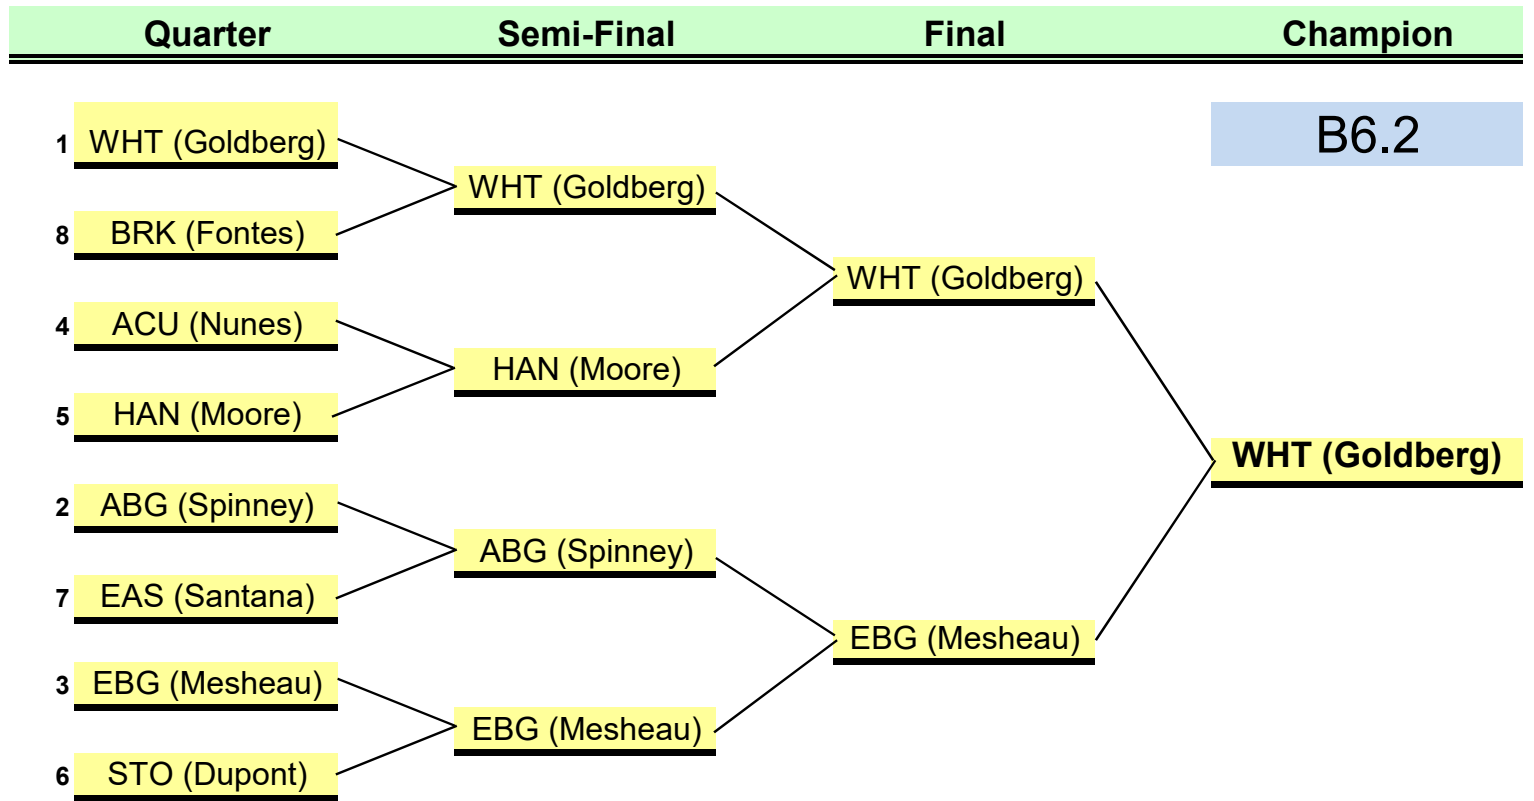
| Quarter | Semi-Final | Final | Champion |
|---|---|---|---|

B6.2

1 WHT (Goldberg)
8 BRK (Fontes)
4 ACU (Nunes)
5 HAN (Moore)
2 ABG (Spinney)
7 EAS (Santana)
3 EBG (Mesheau)
6 STO (Dupont)

WHT (Goldberg)
HAN (Moore)
ABG (Spinney)
EBG (Mesheau)

WHT (Goldberg)
EBG (Mesheau)

WHT (Goldberg)